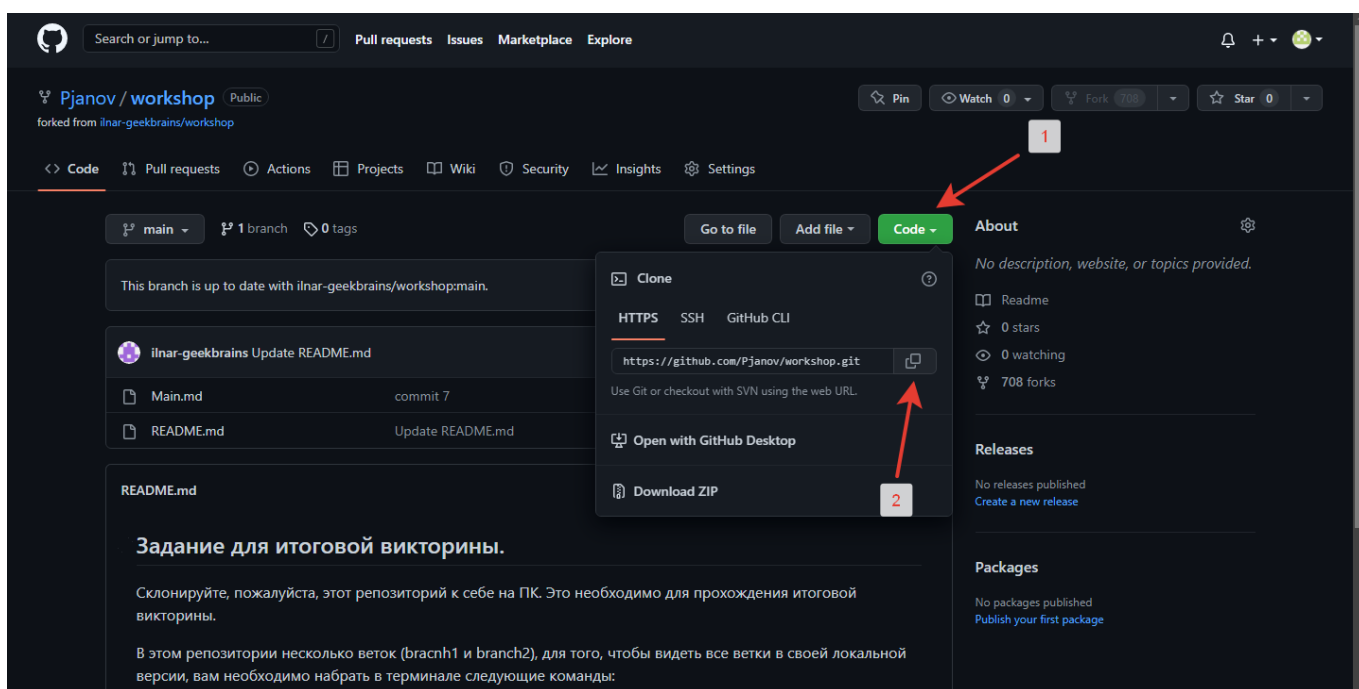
Search or jump to... /
Pull requests Issues Marketplace Explore

Pjanov / workshop Public
forked from ilnar-geekbrains/workshop

Pin Watch 0 Fork 708 Star 0

1

Code Pull requests Actions Projects Wiki Security Insights Settings

main 1 branch 0 tags

Go to file Add file Code

This branch is up to date with ilnar-geekbrains/workshop:main.

ilnar-geekbrains Update README.md

Main.md commit 7
README.md Update README.md

Clone
HTTPS SSH GitHub CLI
https://github.com/Pjanov/workshop.git
Use Git or checkout with SVN using the web URL.
Open with GitHub Desktop
Download ZIP

2

README.md

Задание для итоговой викторины.

Склонируйте, пожалуйста, этот репозиторий к себе на ПК. Это необходимо для прохождения итоговой викторины.

В этом репозитории несколько веток (bracnh1 и branch2), для того, чтобы видеть все ветки в своей локальной версии, вам необходимо набрать в терминале следующие команды:

About
No description, website, or topics provided.
Readme
0 stars
0 watching
708 forks

Releases
No releases published
Create a new release

Packages
No packages published
Publish your first package